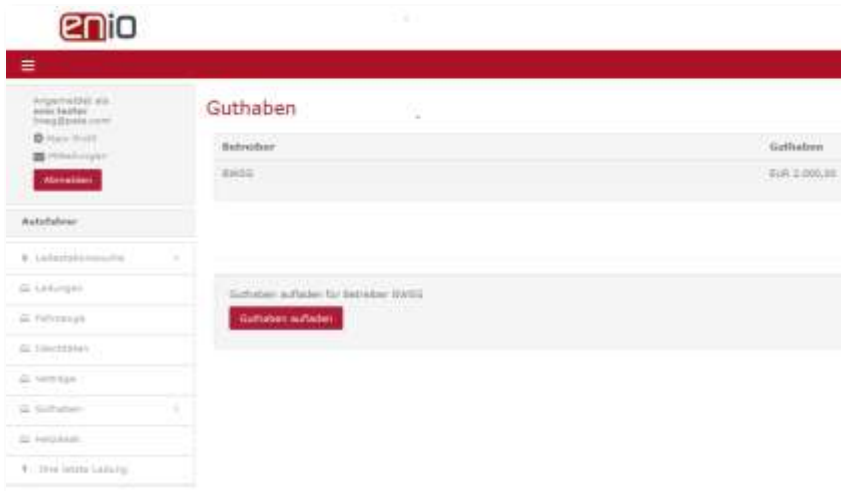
enio

≡

Angemeldet als
enio tester
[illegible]@enio.com

Mein Profil

Mitteilungen

Abmelden

Autofahrer

Ladestationssuche

Ladungen

Fahrzeuge

Identitäten

Verträge

Guthaben

Hotelkasse

Ihre letzte Ladung

Guthaben

| Betreiber | Guthaben |
|---|---|
| BWSG | EUR 2.000,00 |

Guthaben aufladen für Betreiber BWSG

Guthaben aufladen